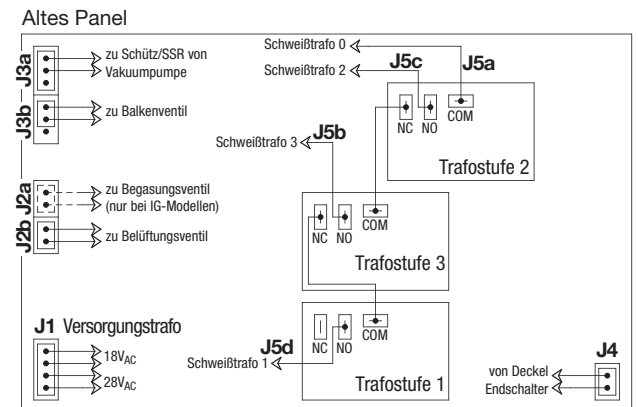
Altes Panel

J3a
zu Schütz/SSR von Vakuumpumpe

J3b
zu Balkenventil

J2a
zu Begasungsventil (nur bei IG-Modellen)

J2b
zu Belüftungsventil

J1 Versorgungstrafo
$18V_{AC}$
$28V_{AC}$

Schweißtrafo 0
Schweißtrafo 2
J5c
J5a
NC NO COM
Trafostufe 2

Schweißtrafo 3
J5b
NC NO COM
Trafostufe 3

J5d
Schweißtrafo 1
NC NO COM
Trafostufe 1

J4
von Deckel Endschalter